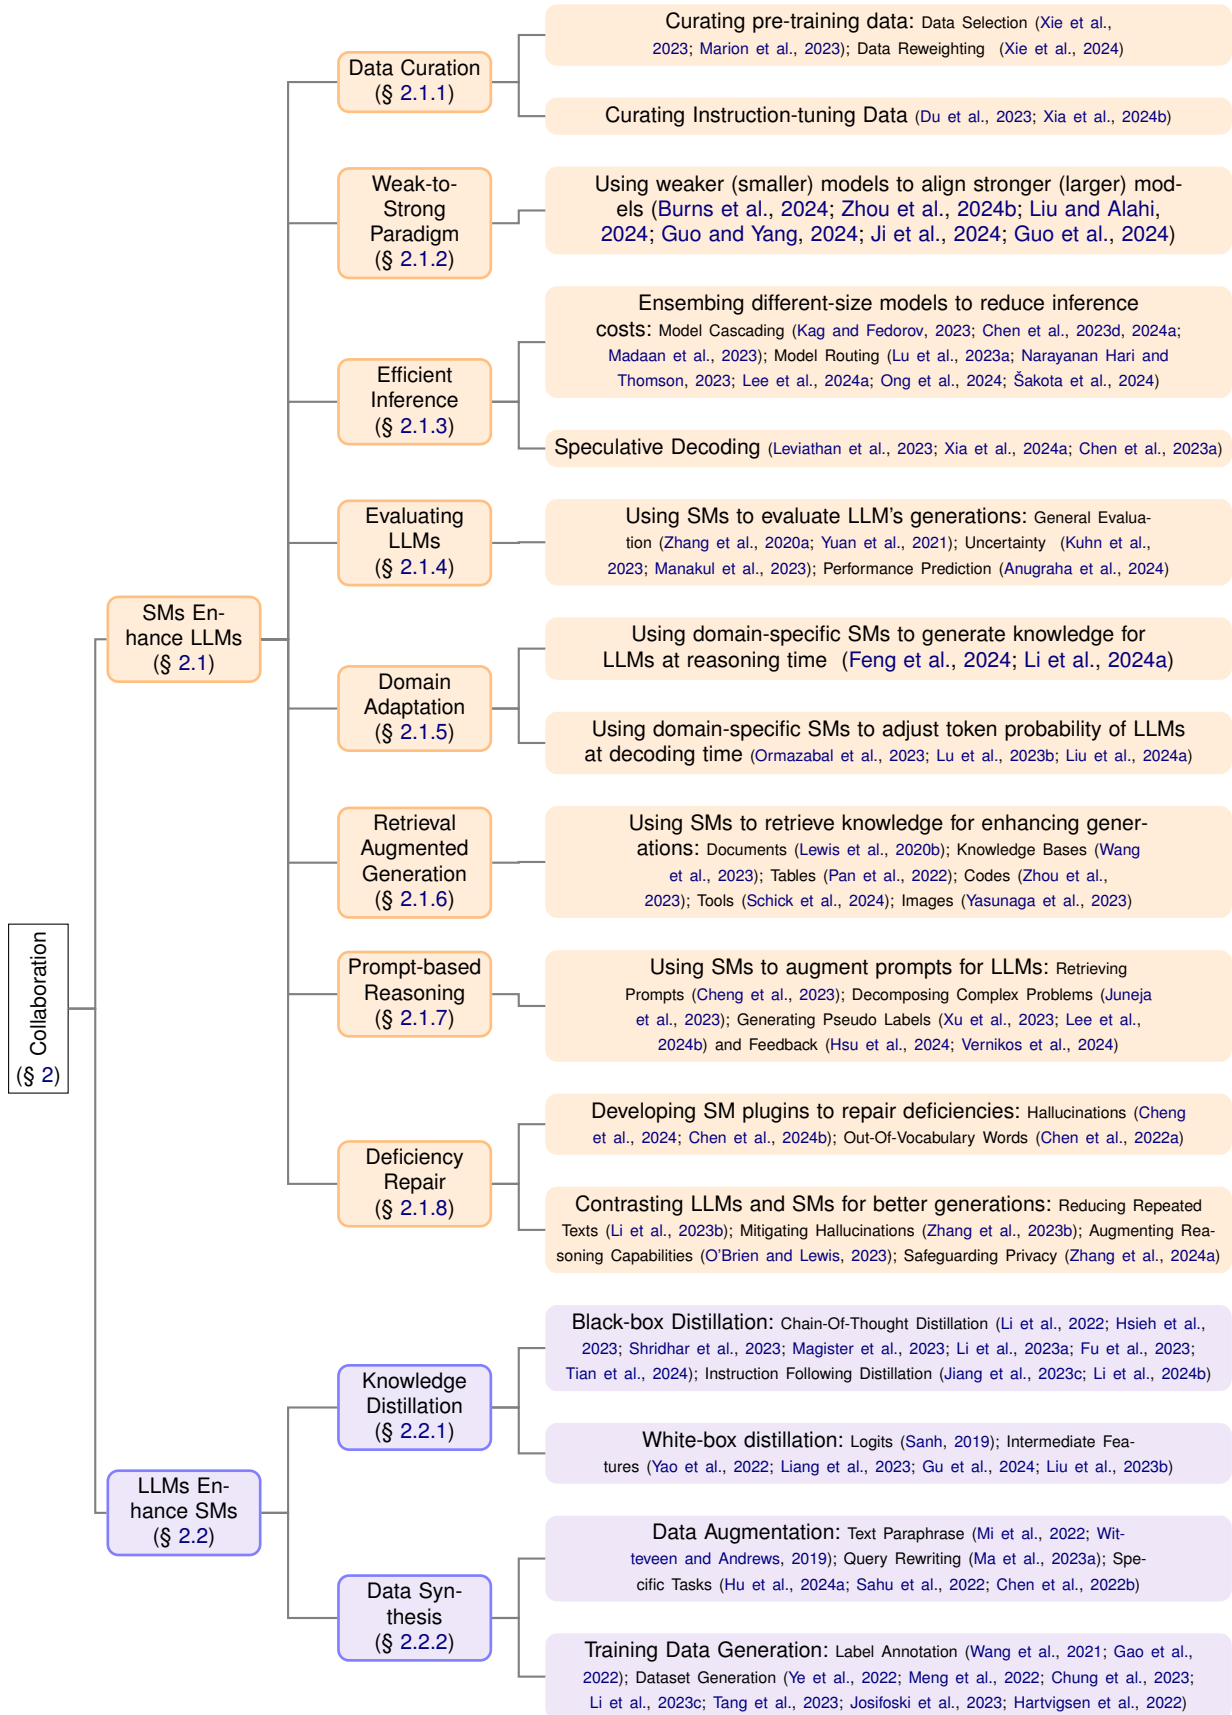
Collaboration (§ 2)

SMs Enhance LLMs (§ 2.1)

Data Curation (§ 2.1.1)

Curating pre-training data: Data Selection (Xie et al., 2023; Marion et al., 2023); Data Reweighting (Xie et al., 2024)

Curating Instruction-tuning Data (Du et al., 2023; Xia et al., 2024b)

Weak-to-Strong Paradigm (§ 2.1.2)

Using weaker (smaller) models to align stronger (larger) models (Burns et al., 2024; Zhou et al., 2024b; Liu and Alahi, 2024; Guo and Yang, 2024; Ji et al., 2024; Guo et al., 2024)

Efficient Inference (§ 2.1.3)

Ensembing different-size models to reduce inference costs: Model Cascading (Kag and Fedorov, 2023; Chen et al., 2023d, 2024a; Madaan et al., 2023); Model Routing (Lu et al., 2023a; Narayanan Hari and Thomson, 2023; Lee et al., 2024a; Ong et al., 2024; Šakota et al., 2024)

Speculative Decoding (Leviathan et al., 2023; Xia et al., 2024a; Chen et al., 2023a)

Evaluating LLMs (§ 2.1.4)

Using SMs to evaluate LLM's generations: General Evaluation (Zhang et al., 2020a; Yuan et al., 2021); Uncertainty (Kuhn et al., 2023; Manakul et al., 2023); Performance Prediction (Anugraha et al., 2024)

Domain Adaptation (§ 2.1.5)

Using domain-specific SMs to generate knowledge for LLMs at reasoning time (Feng et al., 2024; Li et al., 2024a)

Using domain-specific SMs to adjust token probability of LLMs at decoding time (Ormazabal et al., 2023; Lu et al., 2023b; Liu et al., 2024a)

Retrieval Augmented Generation (§ 2.1.6)

Using SMs to retrieve knowledge for enhancing generations: Documents (Lewis et al., 2020b); Knowledge Bases (Wang et al., 2023); Tables (Pan et al., 2022); Codes (Zhou et al., 2023); Tools (Schick et al., 2024); Images (Yasunaga et al., 2023)

Prompt-based Reasoning (§ 2.1.7)

Using SMs to augment prompts for LLMs: Retrieving Prompts (Cheng et al., 2023); Decomposing Complex Problems (Juneja et al., 2023); Generating Pseudo Labels (Xu et al., 2023; Lee et al., 2024b) and Feedback (Hsu et al., 2024; Vernikos et al., 2024)

Deficiency Repair (§ 2.1.8)

Developing SM plugins to repair deficiencies: Hallucinations (Cheng et al., 2024; Chen et al., 2024b); Out-Of-Vocabulary Words (Chen et al., 2022a)

Contrasting LLMs and SMs for better generations: Reducing Repeated Texts (Li et al., 2023b); Mitigating Hallucinations (Zhang et al., 2023b); Augmenting Reasoning Capabilities (O'Brien and Lewis, 2023); Safeguarding Privacy (Zhang et al., 2024a)

LLMs Enhance SMs (§ 2.2)

Knowledge Distillation (§ 2.2.1)

Black-box Distillation: Chain-Of-Thought Distillation (Li et al., 2022; Hsieh et al., 2023; Shridhar et al., 2023; Magister et al., 2023; Li et al., 2023a; Fu et al., 2023; Tian et al., 2024); Instruction Following Distillation (Jiang et al., 2023c; Li et al., 2024b)

White-box distillation: Logits (Sanh, 2019); Intermediate Features (Yao et al., 2022; Liang et al., 2023; Gu et al., 2024; Liu et al., 2023b)

Data Synthesis (§ 2.2.2)

Data Augmentation: Text Paraphrase (Mi et al., 2022; Witteveen and Andrews, 2019); Query Rewriting (Ma et al., 2023a); Specific Tasks (Hu et al., 2024a; Sahu et al., 2022; Chen et al., 2022b)

Training Data Generation: Label Annotation (Wang et al., 2021; Gao et al., 2022); Dataset Generation (Ye et al., 2022; Meng et al., 2022; Chung et al., 2023; Li et al., 2023c; Tang et al., 2023; Josifoski et al., 2023; Hartvigsen et al., 2022)